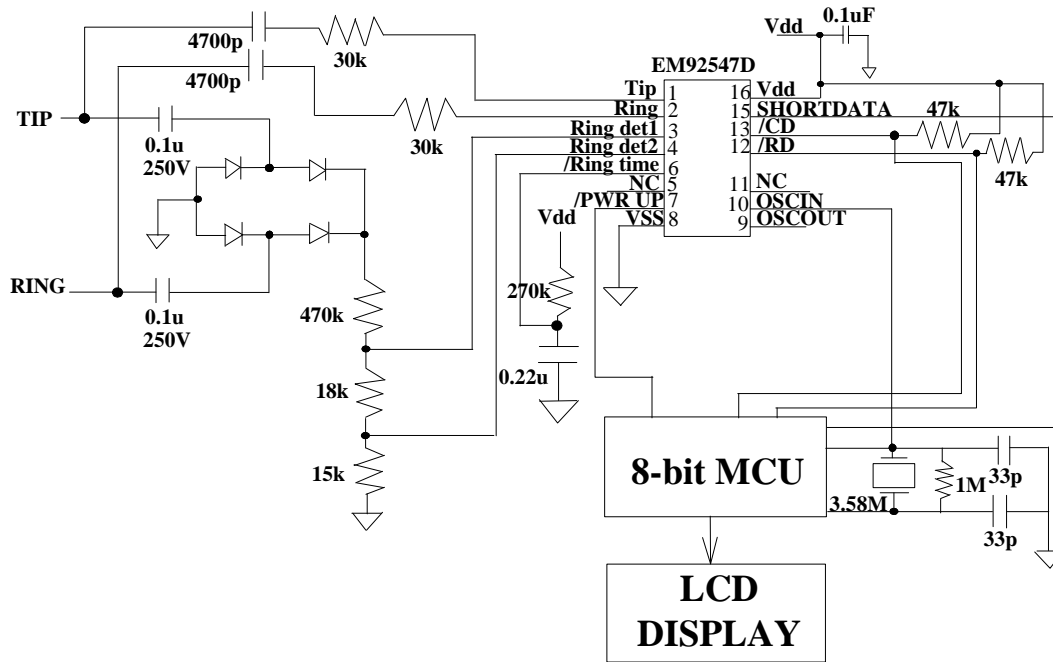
4700p
30k
4700p
TIP
0.1u
250V
30k
RING
0.1u
250V
470k
18k
15k
Vdd
0.1uF
EM92547D
Tip 1
Ring 2
Ring det1 3
Ring det2 4
/Ring time 6
NC 5
/PWR UP 7
VSS 8
16 Vdd
15 SHORTDATA
13 /CD
12 /RD
11 NC
10 OSCIN
9 OSCOUT
47k
47k
Vdd
270k
0.22u
8-bit MCU
3.58M
1M
33p
33p
LCD DISPLAY